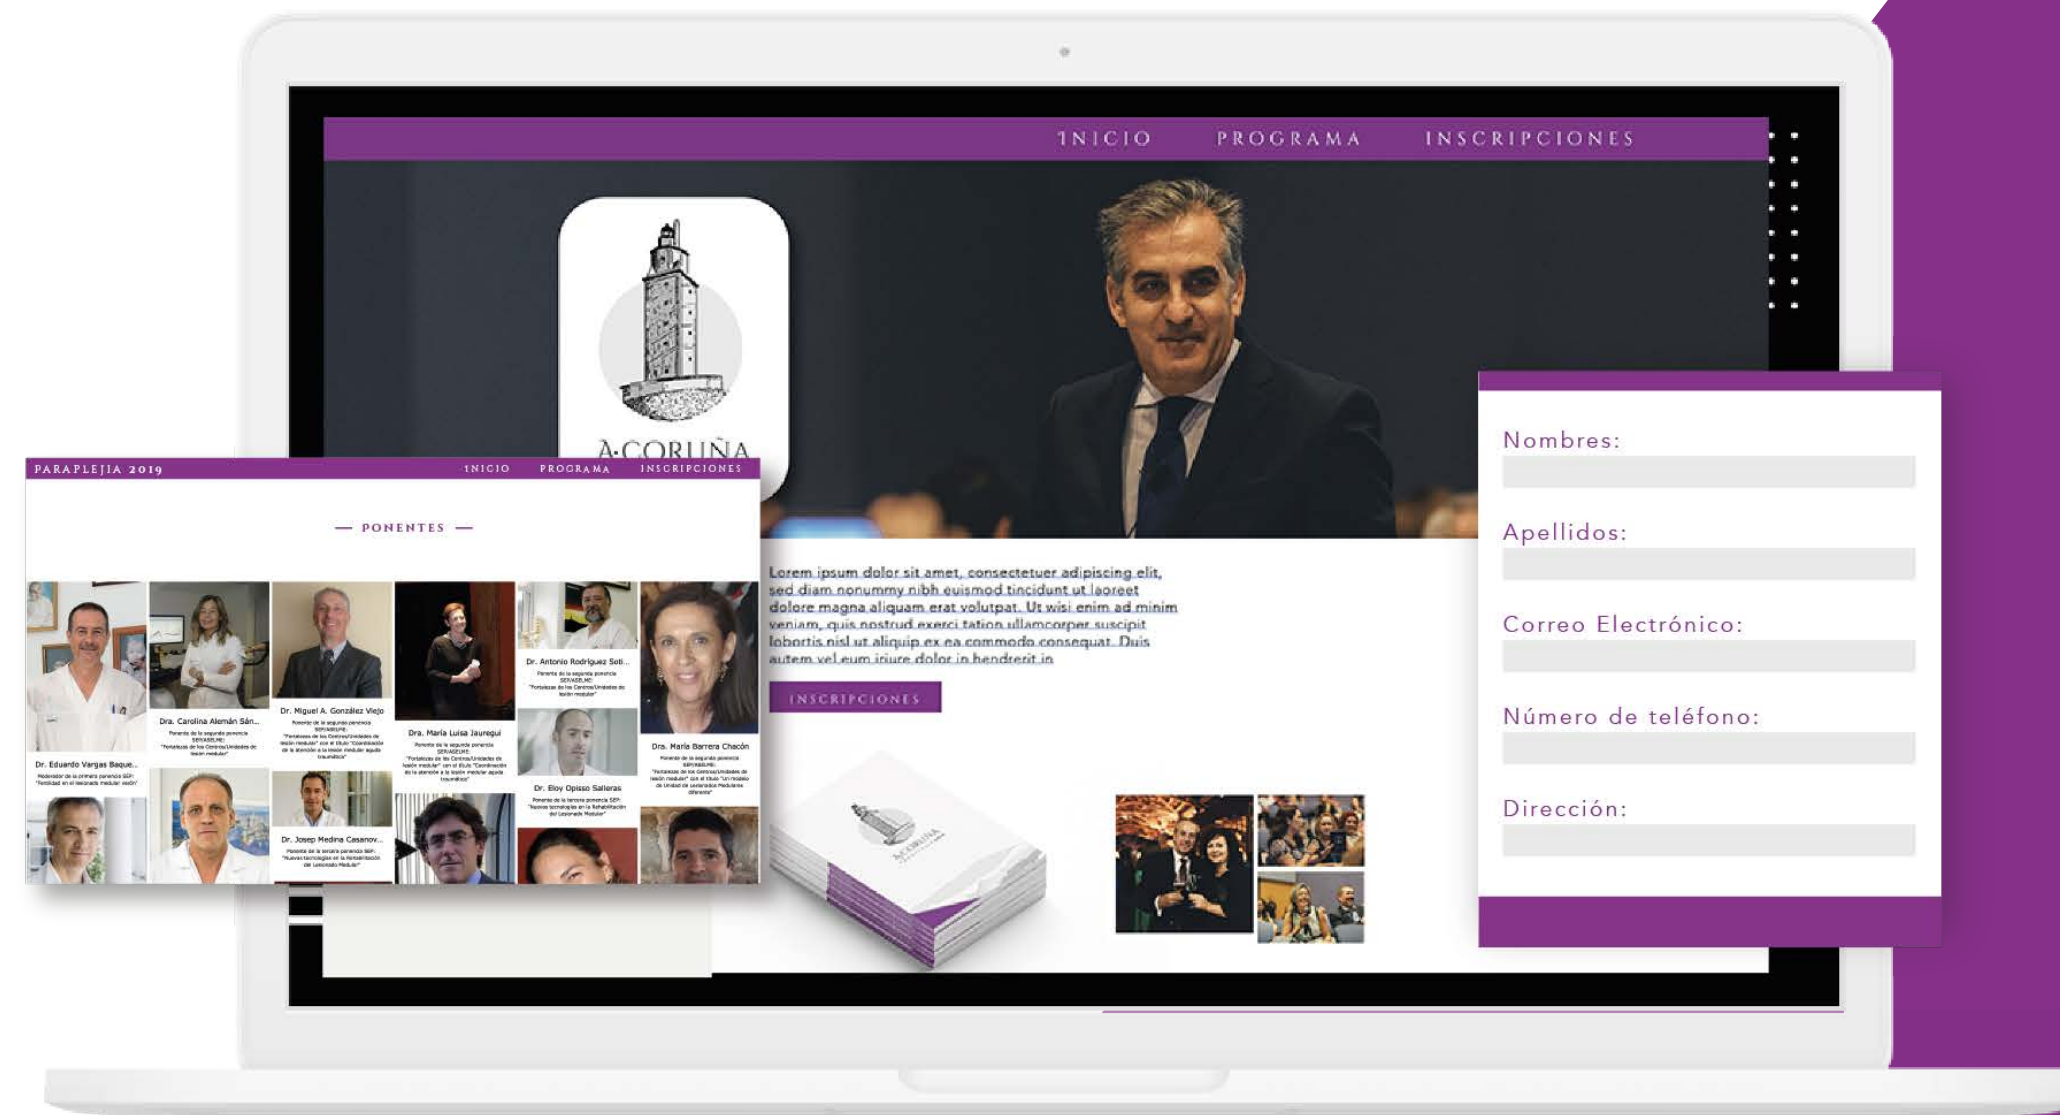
INICIO PROGRAMA INSCRIPCIONES

A·CORUÑA

PARAPLEJIA 2019 INICIO PROGRAMA INSCRIPCIONES

— PONENTES —

Dr. Eduardo Vargas Baque...

Dra. Carolina Alemán Sán...

Dr. Miguel A. González Viejo

Dra. María Luisa Jauregui

Dr. Antonio Rodríguez Sotí...

Dr. Eloy Opisso Salleras

Dra. María Barrera Chacón

Dr. Josep Medina Casanov...

Lorem ipsum dolor sit amet, consectetuer adipiscing elit, sed diam nonummy nibh euismod tincidunt ut laoreet dolore magna aliquam erat volutpat. Ut wisi enim ad minim veniam, quis nostrud exerci tation ullamcorper suscipit lobortis nisl ut aliquip ex ea commodo consequat. Duis autem vel eum iriure dolor in hendrerit in

INSCRIPCIONES

A·CORUÑA

Nombres:

Apellidos:

Correo Electrónico:

Número de teléfono:

Dirección: